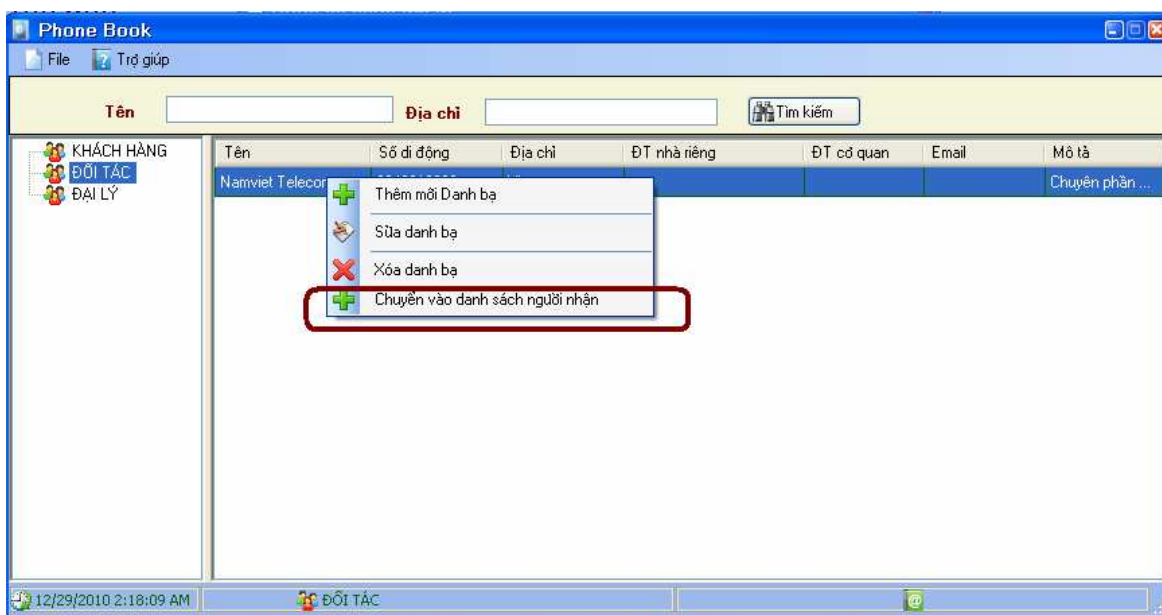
Phone Book

File Trợ giúp

Tên Địa chỉ Tìm kiếm

KHÁCH HÀNG
ĐỐI TÁC
ĐẠI LÝ

| Tên | Số di động | Địa chỉ | ĐT nhà riêng | ĐT cơ quan | Email | Mô tả |
|---|---|---|---|---|---|---|
| Namviet Telecom | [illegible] | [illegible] | | | | Chuyên phần ... |

Thêm mới Danh bạ
Sữa danh bạ
Xóa danh bạ
Chuyển vào danh sách người nhận

12/29/2010 2:18:09 AM ĐỐI TÁC